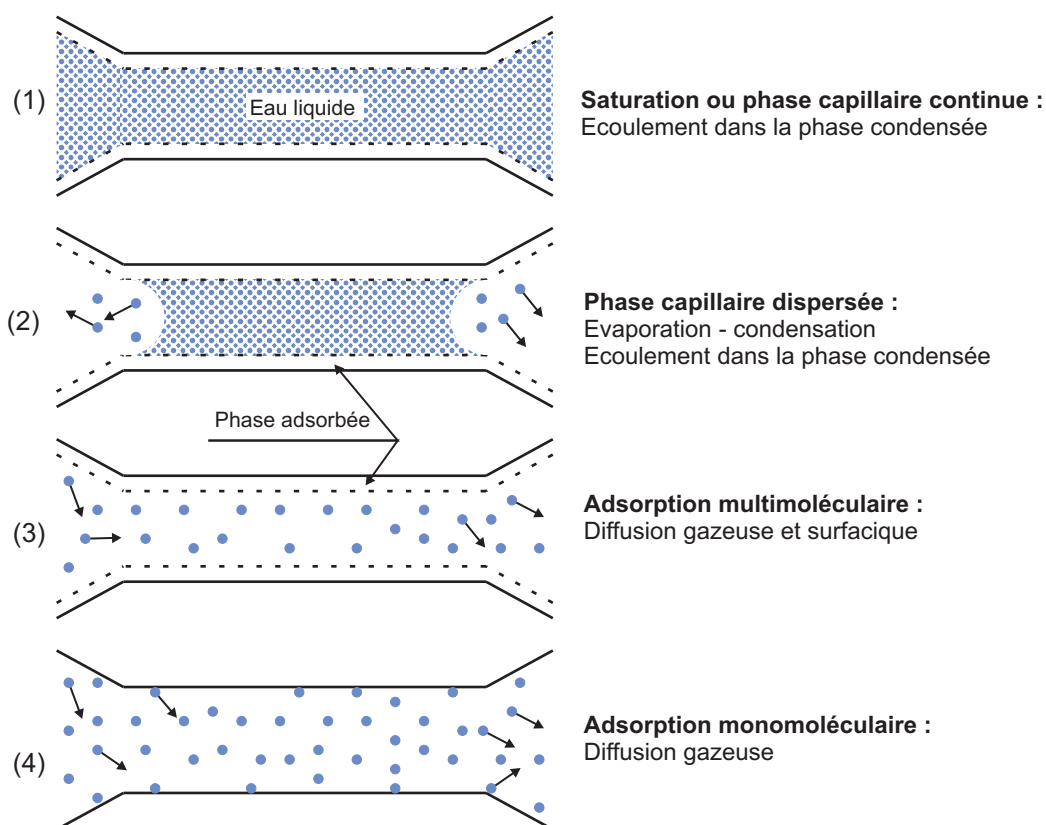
(1)

Eau liquide

**Saturation ou phase capillaire continue :**
Ecoulement dans la phase condensée

(2)

**Phase capillaire dispersée :**
Evaporation - condensation
Ecoulement dans la phase condensée

Phase adsorbée

(3)

**Adsorption multimoléculaire :**
Diffusion gazeuse et surfacique

(4)

**Adsorption monomoléculaire :**
Diffusion gazeuse